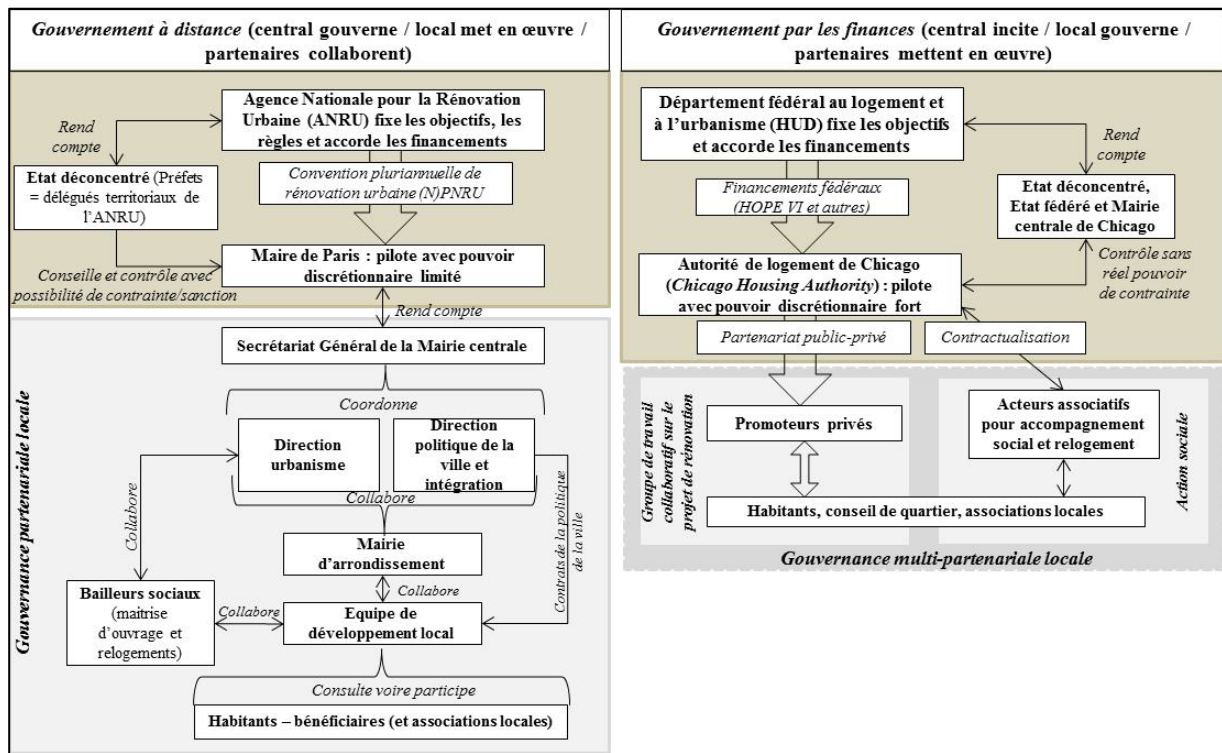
Gouvernement à distance (central gouverne / local met en œuvre / partenaires collaborent)

Agence Nationale pour la Rénovation Urbaine (ANRU) fixe les objectifs, les règles et accorde les financements

Rend compte

Etat déconcentré (Préfets = délégués territoriaux de l'ANRU)

Convention pluriannuelle de rénovation urbaine (N)PNRU

Maire de Paris : pilote avec pouvoir discrétionnaire limité

Conseille et contrôle avec possibilité de contrainte/sanction

Rend compte

Secrétariat Général de la Mairie centrale

Coordonne

Direction urbanisme

Direction politique de la ville et intégration

Collabore

Mairie d'arrondissement

Collabore

Collabore

Bailleurs sociaux (maitrise d'ouvrage et relogements)

Collabore

Equipe de développement local

Contrats de la politique de la ville

Consulte voire participe

Habitants – bénéficiaires (et associations locales)

Gouvernance partenariale locale

Gouvernement par les finances (central incite / local gouverne / partenaires mettent en œuvre)

Département fédéral au logement et à l'urbanisme (HUD) fixe les objectifs et accorde les financements

Rend compte

Financements fédéraux (HOPE VI et autres)

Etat déconcentré, Etat fédéré et Mairie centrale de Chicago

Autorité de logement de Chicago (Chicago Housing Authority) : pilote avec pouvoir discrétionnaire fort

Contrôle sans réel pouvoir de contrainte

Partenariat public-privé

Contractualisation

Groupe de travail collaboratif sur le projet de rénovation

Promoteurs privés

Acteurs associatifs pour accompagnement social et relogement

Action sociale

Habitants, conseil de quartier, associations locales

Gouvernance multi-partenariale locale